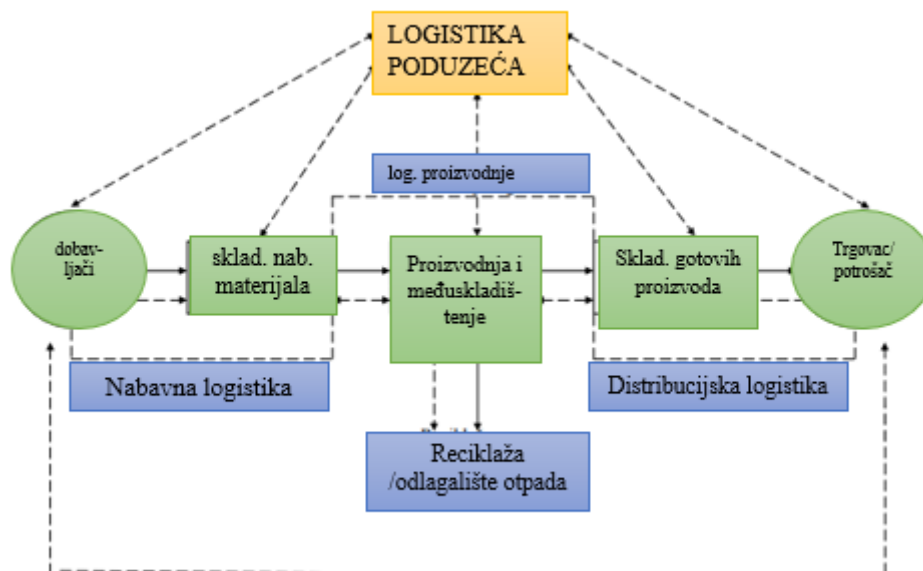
LOGISTIKA PODUZEĆA

log. proizvodnje

dobavljači

sklad. nab. materijala

Proizvodnja i međuskladištenje

Sklad. gotovih proizvoda

Trgovac/ potrošač

Nabavna logistika

Distribucijska logistika

Reciklaža /odlagalište otpada